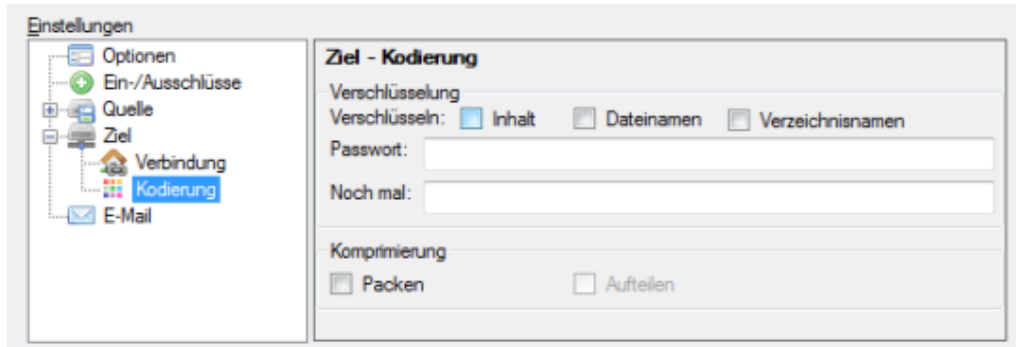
Einstellungen

Optionen
Ein-/Ausschlüsse
Quelle
Ziel
Verbindung
Kodierung
E-Mail

Ziel - Kodierung

Verschlüsselung
Verschlüsseln: Inhalt Dateinamen Verzeichnisnamen
Passwort:
Noch mal:

Komprimierung
Packen Aufteilen